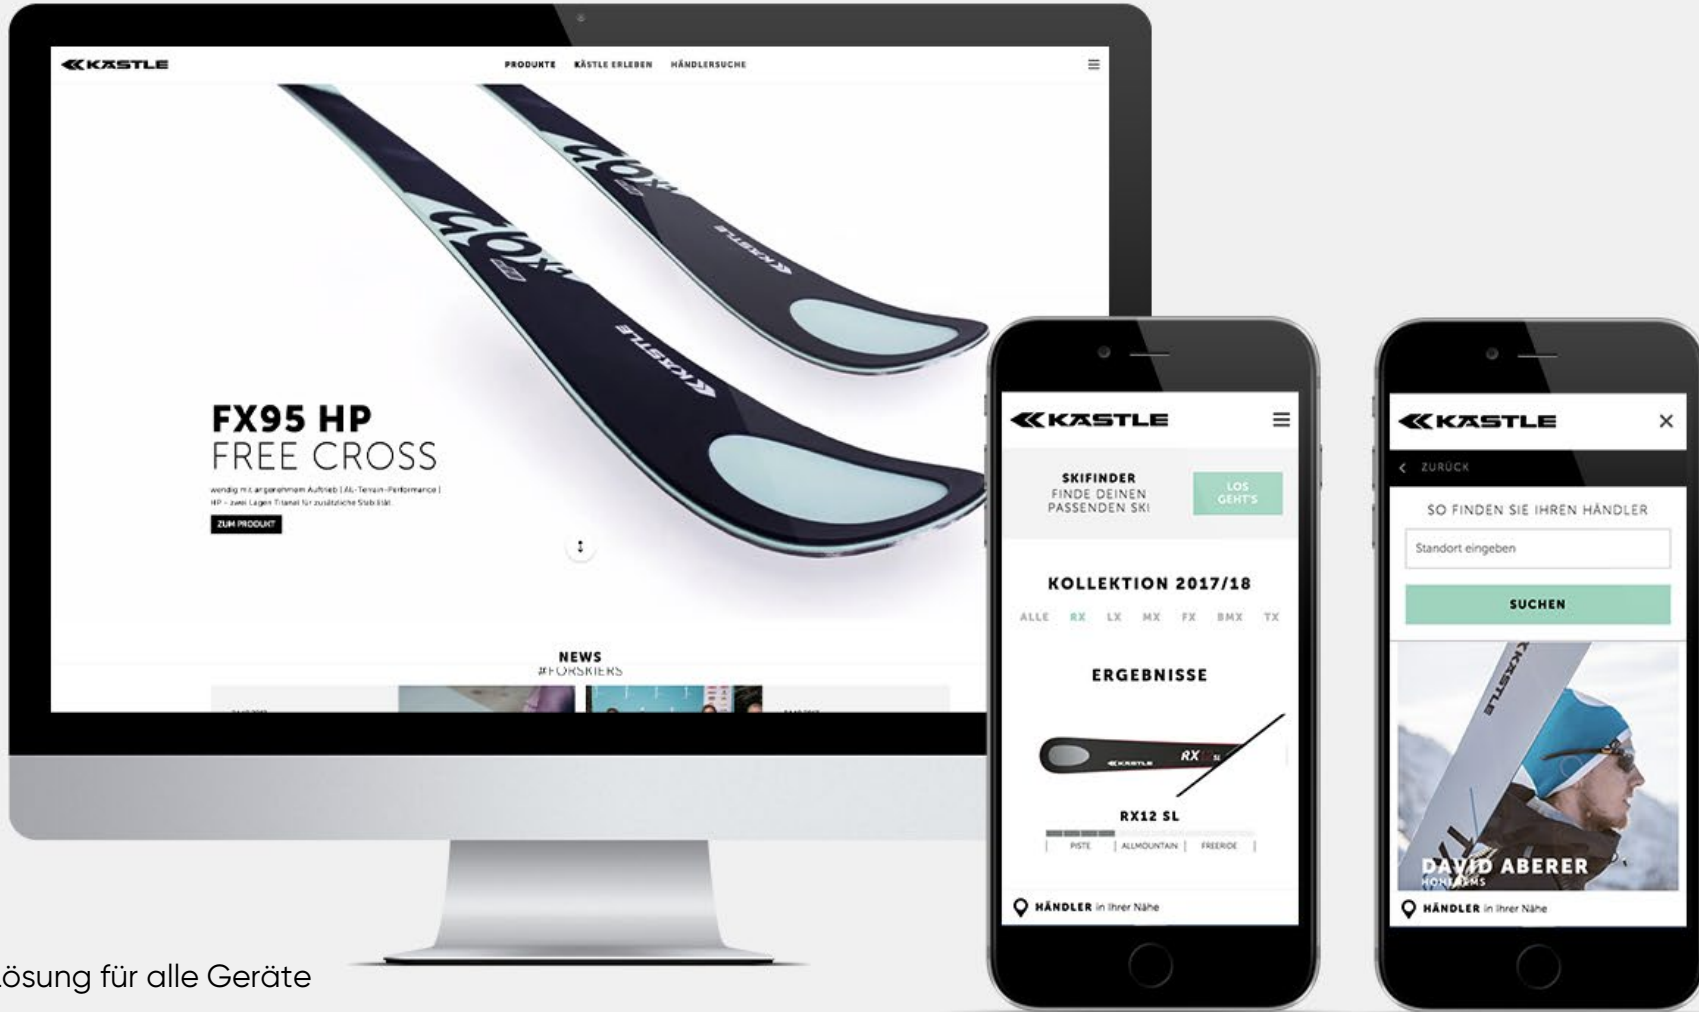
KÄSTLE

PRODUKTE KÄSTLE ERLEBEN HÄNDLERSUCHE

95

KÄSTLE

FX95 HP
FREE CROSS

wendig mit angenehmem Auftrieb | All-Terrain-Performance | HP – zwei Lagen Titanal für zusätzliche Stabilität.

ZUM PRODUKT

NEWS
#FORSKIERS

KÄSTLE

SKIFINDER
FINDE DEINEN PASSENDEN SKI

LOS GEHT'S

KOLLEKTION 2017/18

ALLE RX LX MX FX BMX TX

ERGEBNISSE

RX

RX12 SL

PISTE | ALLMOUNTAIN | FREERIDE

HÄNDLER in Ihrer Nähe

KÄSTLE

ZURÜCK

SO FINDEN SIE IHREN HÄNDLER

Standort eingeben

SUCHEN

DAVID ABERER
HONEREMS

HÄNDLER in Ihrer Nähe

Lösung für alle Geräte